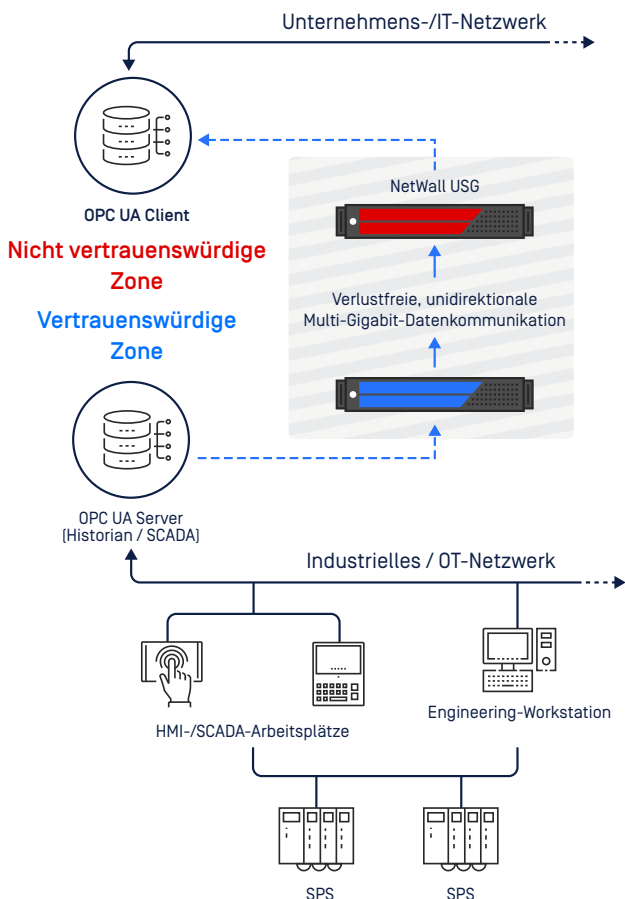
Unternehmens-/IT-Netzwerk

OPC UA Client

Nicht vertrauenswürdige Zone

Vertrauenswürdige Zone

NetWall USG

Verlustfreie, unidirektionale Multi-Gigabit-Datenkommunikation

OPC UA Server (Historian / SCADA)

Industrielles / OT-Netzwerk

HMI-/SCADA-Arbeitsplätze

Engineering-Workstation

SPS

SPS